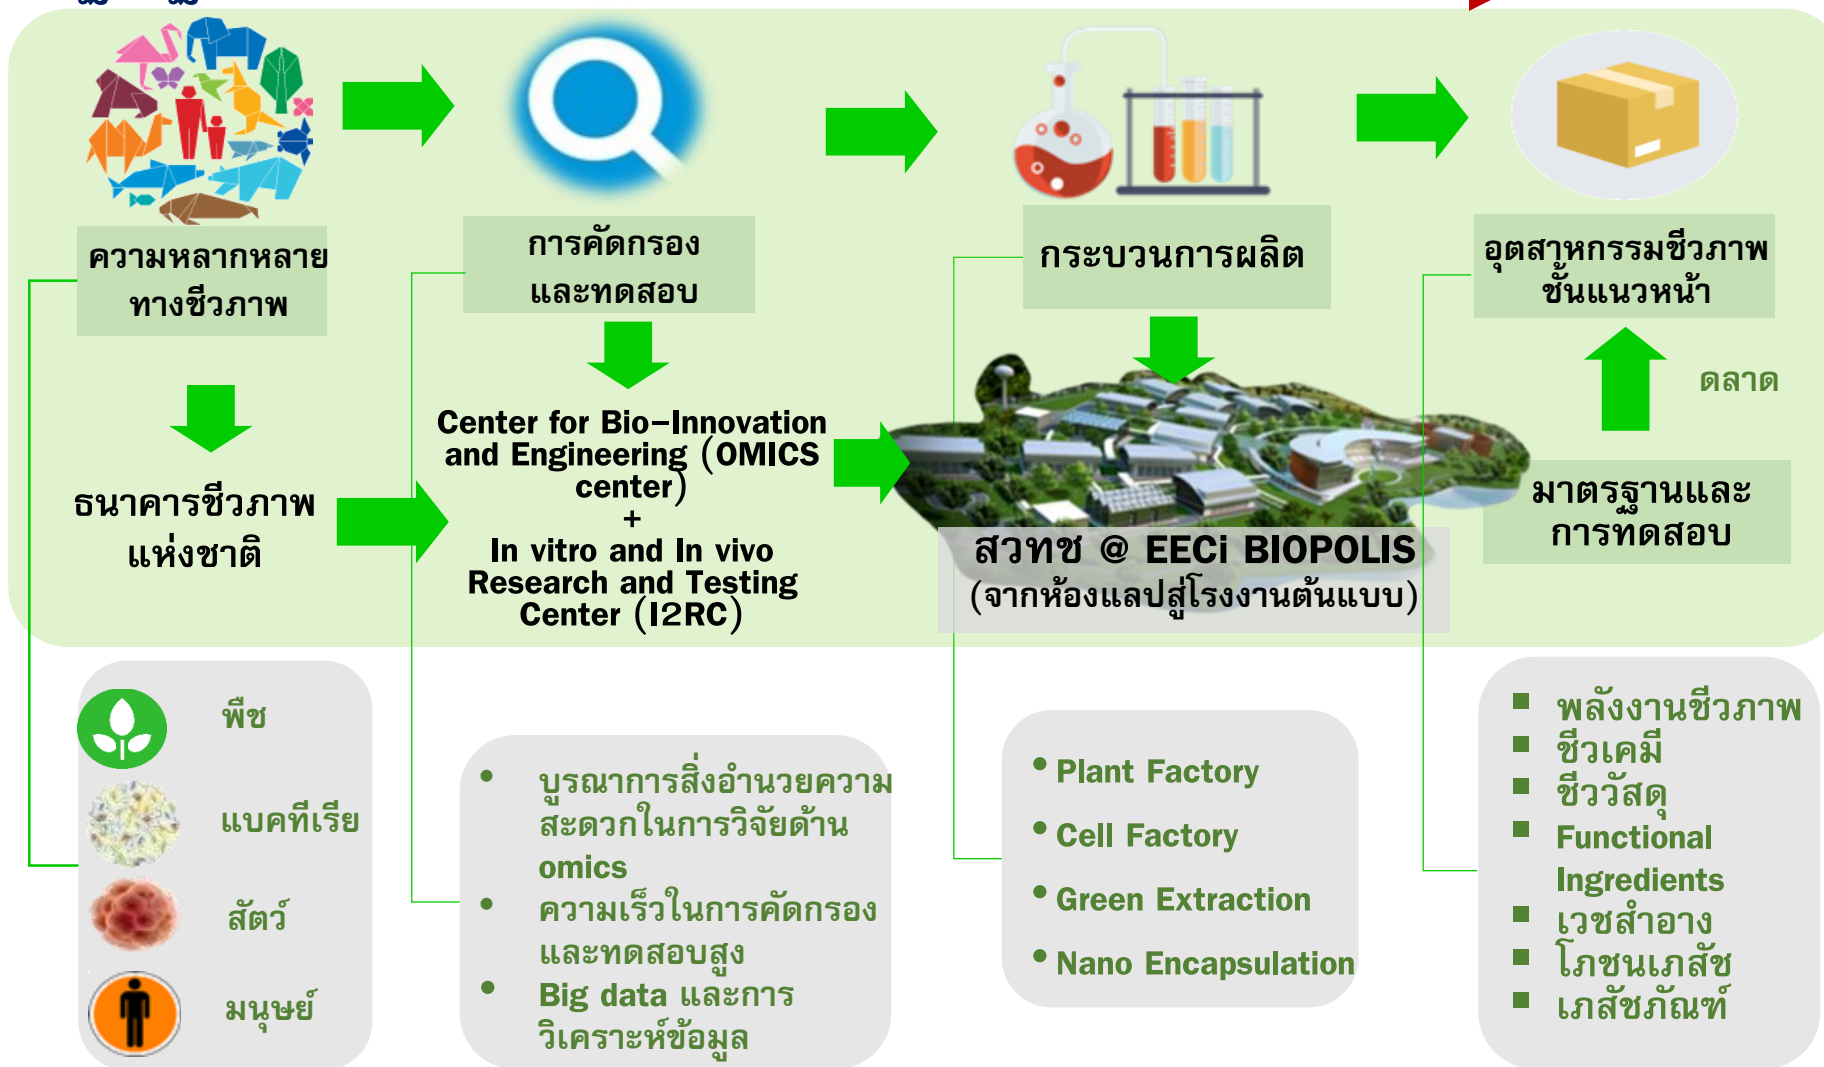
ความหลากหลายทางชีวภาพ

การคัดกรองและทดสอบ

กระบวนการผลิต

อุตสาหกรรมชีวภาพชั้นแนวหน้า

ธนาคารชีวภาพแห่งชาติ

Center for Bio-Innovation and Engineering (OMICS center)
+
In vitro and In vivo Research and Testing Center (I2RC)

ตลาด

มาตรฐานและการทดสอบ

สวทช @ EECi BIOPOLIS
(จากห้องแลปสู่โรงงานต้นแบบ)

พืช
แบคทีเรีย
สัตว์
มนุษย์

• บูรณาการสิ่งอำนวยความสะดวกในการวิจัยด้าน omics
• ความเร็วในการคัดกรองและทดสอบสูง
• Big data และการวิเคราะห์ข้อมูล

• Plant Factory
• Cell Factory
• Green Extraction
• Nano Encapsulation

▪ พลังงานชีวภาพ
▪ ชีวเคมี
▪ ชีววัสดุ
▪ Functional Ingredients
▪ เวชสำอาง
▪ โภชนเภสัช
▪ เภสัชภัณฑ์